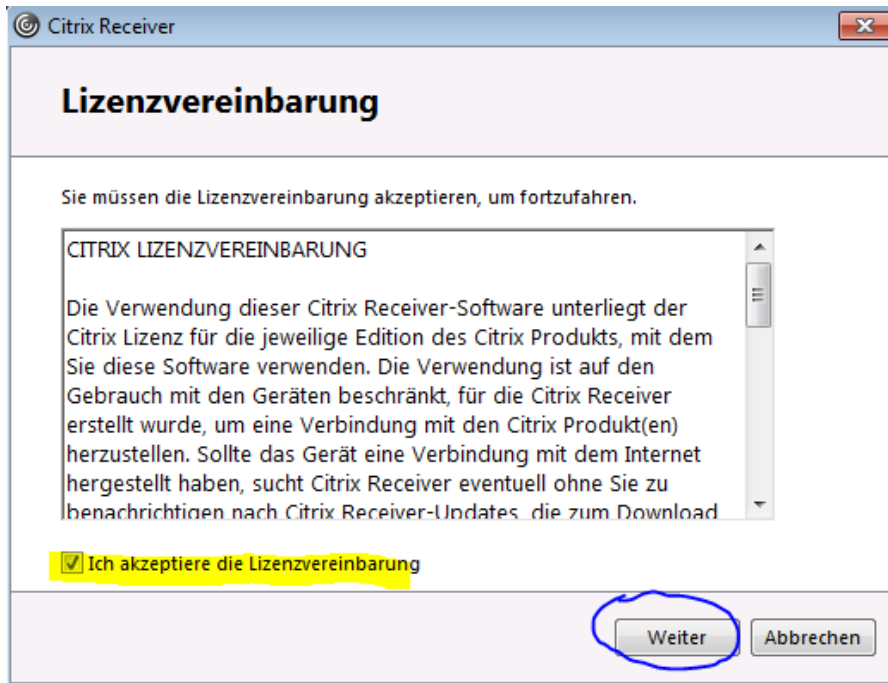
Citrix Receiver

Lizenzvereinbarung

Sie müssen die Lizenzvereinbarung akzeptieren, um fortzufahren.

CITRIX LIZENZVEREINBARUNG

Die Verwendung dieser Citrix Receiver-Software unterliegt der Citrix Lizenz für die jeweilige Edition des Citrix Produkts, mit dem Sie diese Software verwenden. Die Verwendung ist auf den Gebrauch mit den Geräten beschränkt, für die Citrix Receiver erstellt wurde, um eine Verbindung mit den Citrix Produkt(en) herzustellen. Sollte das Gerät eine Verbindung mit dem Internet hergestellt haben, sucht Citrix Receiver eventuell ohne Sie zu benachrichtigen nach Citrix Receiver-Updates, die zum Download

Ich akzeptiere die Lizenzvereinbarung

Weiter Abbrechen